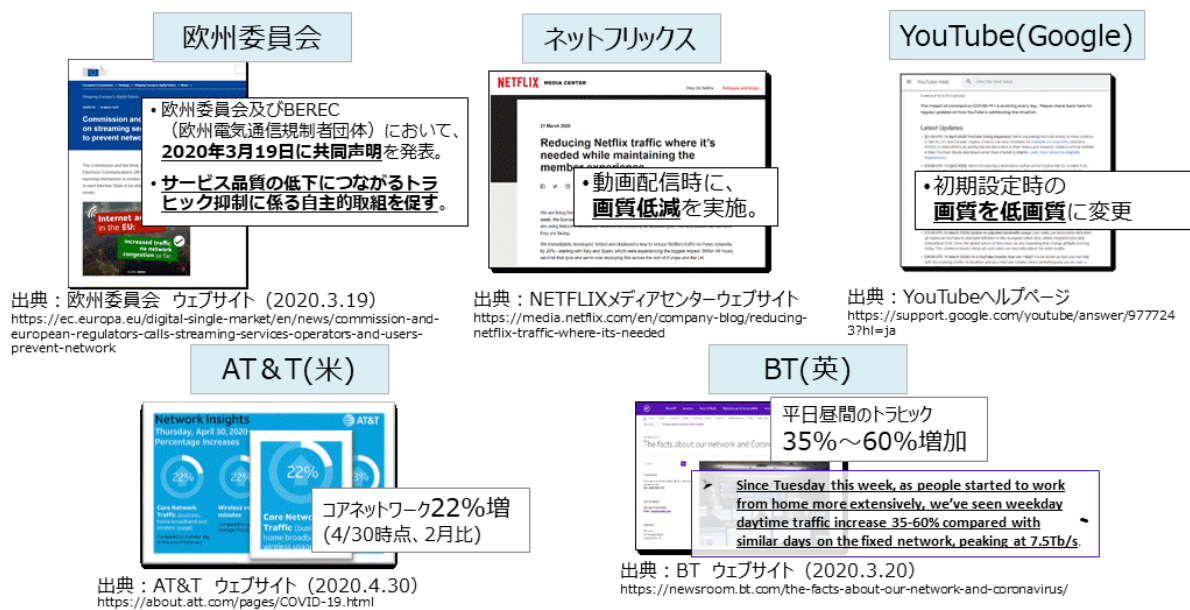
欧州委員会

Commission and on streaming se to prevent netw

•欧州委員会及びBEREC（欧州電気通信規制者団体）において、**2020年3月19日に共同声明**を発表。

•**サービス品質の低下につながるトラヒック抑制に係る自主的取組を促す**。

Internet at in the EU:

Increased traffic no network congestion so far

出典：欧州委員会 ウェブサイト（2020.3.19）
https://ec.europa.eu/digital-single-market/en/news/commission-and-european-regulators-calls-streaming-services-operators-and-users-prevent-network

ネットフリックス

NETFLIX MEDIA CENTER

21 March 2020

Reducing Netflix traffic where it's needed while maintaining the member experience

•動画配信時に、**画質低減**を実施。

出典：NETFLIXメディアセンターウェブサイト
https://media.netflix.com/en/company-blog/reducing-netflix-traffic-where-its-needed

YouTube(Google)

YouTube Help

Latest Updates

•初期設定時の**画質を低画質**に変更

出典：YouTubeヘルプページ
https://support.google.com/youtube/answer/9777243?hl=ja

AT＆T(米)

Network Insights
Thursday, April 30, 2020
Percentage Increases

22%

22%

Core Network Traffic

コアネットワーク22%増
(4/30時点、2月比)

出典：AT&T ウェブサイト（2020.4.30）
https://about.att.com/pages/COVID-19.html

BT(英)

The facts about our network and Corona

平日昼間のトラヒック
35%～60%増加

➤ **Since Tuesday this week, as people started to work from home more extensively, we've seen weekday daytime traffic increase 35-60% compared with similar days on the fixed network, peaking at 7.5Tb/s**.

出典：BT ウェブサイト（2020.3.20）
https://newsroom.bt.com/the-facts-about-our-network-and-coronavirus/